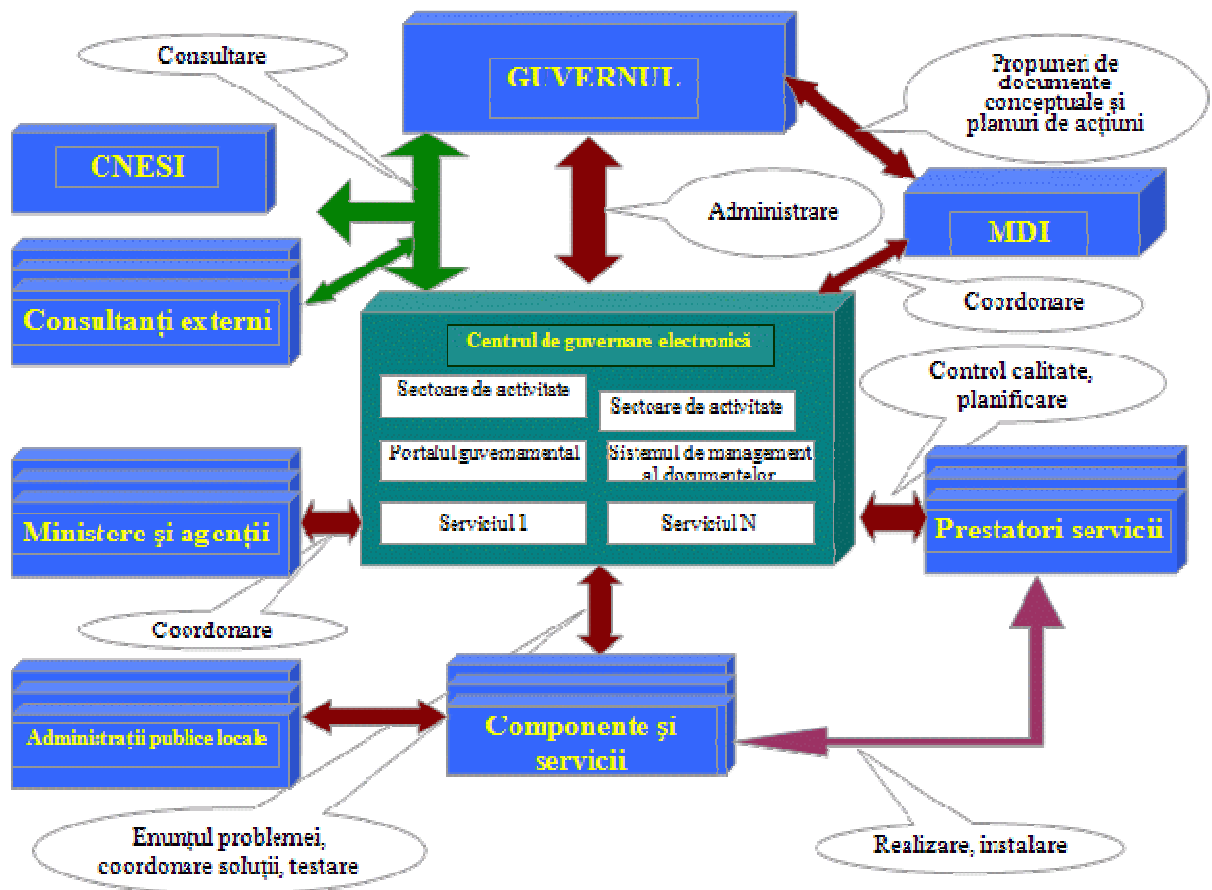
Consultare

GUVERNUL

Propuneri de documente conceptuale şi planuri de acţiuni

CNESI

Administrare

MDI

Consultanţi externi

Coordonare

Centrul de guvernare electronică

Sectoare de activitate

Sectoare de activitate

Portalul guvernamental

Sistemul de management al documentelor

Serviciul I

Serviciul N

Control calitate, planificare

Ministere şi agenţii

Prestatori servicii

Coordonare

Administraţii publice locale

Componente şi servicii

Enunţul problemei, coordonare soluţii, testare

Realizare, instalare